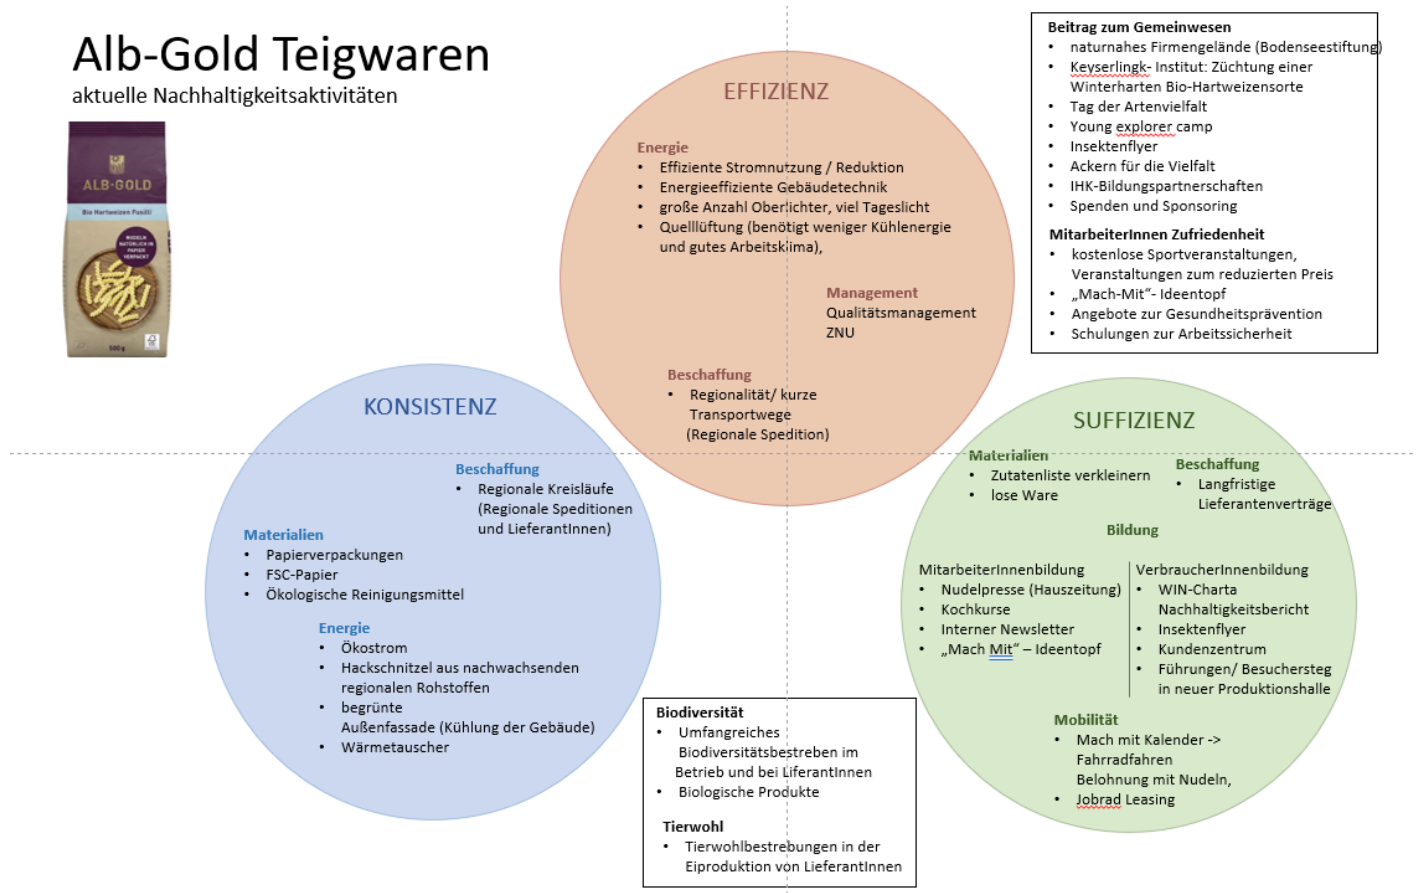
Alb-Gold Teigwaren
aktuelle Nachhaltigkeitsaktivitäten

ALB-GOLD
Bio Hartweizen Fusilli

EFFIZIENZ

Energie
• Effiziente Stromnutzung / Reduktion
• Energieeffiziente Gebäudetechnik
• große Anzahl Oberlichter, viel Tageslicht
• Quelllüftung (benötigt weniger Kühlenergie und gutes Arbeitsklima),

Management
Qualitätsmanagement
ZNU

Beschaffung
• Regionalität/ kurze Transportwege (Regionale Spedition)

Beitrag zum Gemeinwesen
• naturnahes Firmengelände (Bodenseestiftung)
• Keyserlingk- Institut: Züchtung einer Winterharten Bio-Hartweizensorte
• Tag der Artenvielfalt
• Young explorer camp
• Insektenflyer
• Ackern für die Vielfalt
• IHK-Bildungspartnerschaften
• Spenden und Sponsoring

MitarbeiterInnen Zufriedenheit
• kostenlose Sportveranstaltungen, Veranstaltungen zum reduzierten Preis
• „Mach-Mit“- Ideentopf
• Angebote zur Gesundheitsprävention
• Schulungen zur Arbeitssicherheit

KONSISTENZ

Beschaffung
• Regionale Kreisläufe (Regionale Speditionen und LieferantInnen)

Materialien
• Papierverpackungen
• FSC-Papier
• Ökologische Reinigungsmittel

Energie
• Ökostrom
• Hackschnitzel aus nachwachsenden regionalen Rohstoffen
• begrünte Außenfassade (Kühlung der Gebäude)
• Wärmetauscher

SUFFIZIENZ

Materialien
• Zutatenliste verkleinern
• lose Ware

Beschaffung
• Langfristige Lieferantenverträge

Bildung

MitarbeiterInnenbildung
• Nudelpresse (Hauszeitung)
• Kochkurse
• Interner Newsletter
• „Mach Mit“ – Ideentopf

VerbraucherInnenbildung
• WIN-Charta Nachhaltigkeitbericht
• Insektenflyer
• Kundenzentrum
• Führungen/ Besuchersteg in neuer Produktionshalle

Mobilität
• Mach mit Kalender -> Fahrradfahren Belohnung mit Nudeln,
• Jobrad Leasing

Biodiversität
• Umfangreiches Biodiversitätsbestreben im Betrieb und bei LieferantInnen
• Biologische Produkte

Tierwohl
• Tierwohlbestrebungen in der Eiproduktion von LieferantInnen